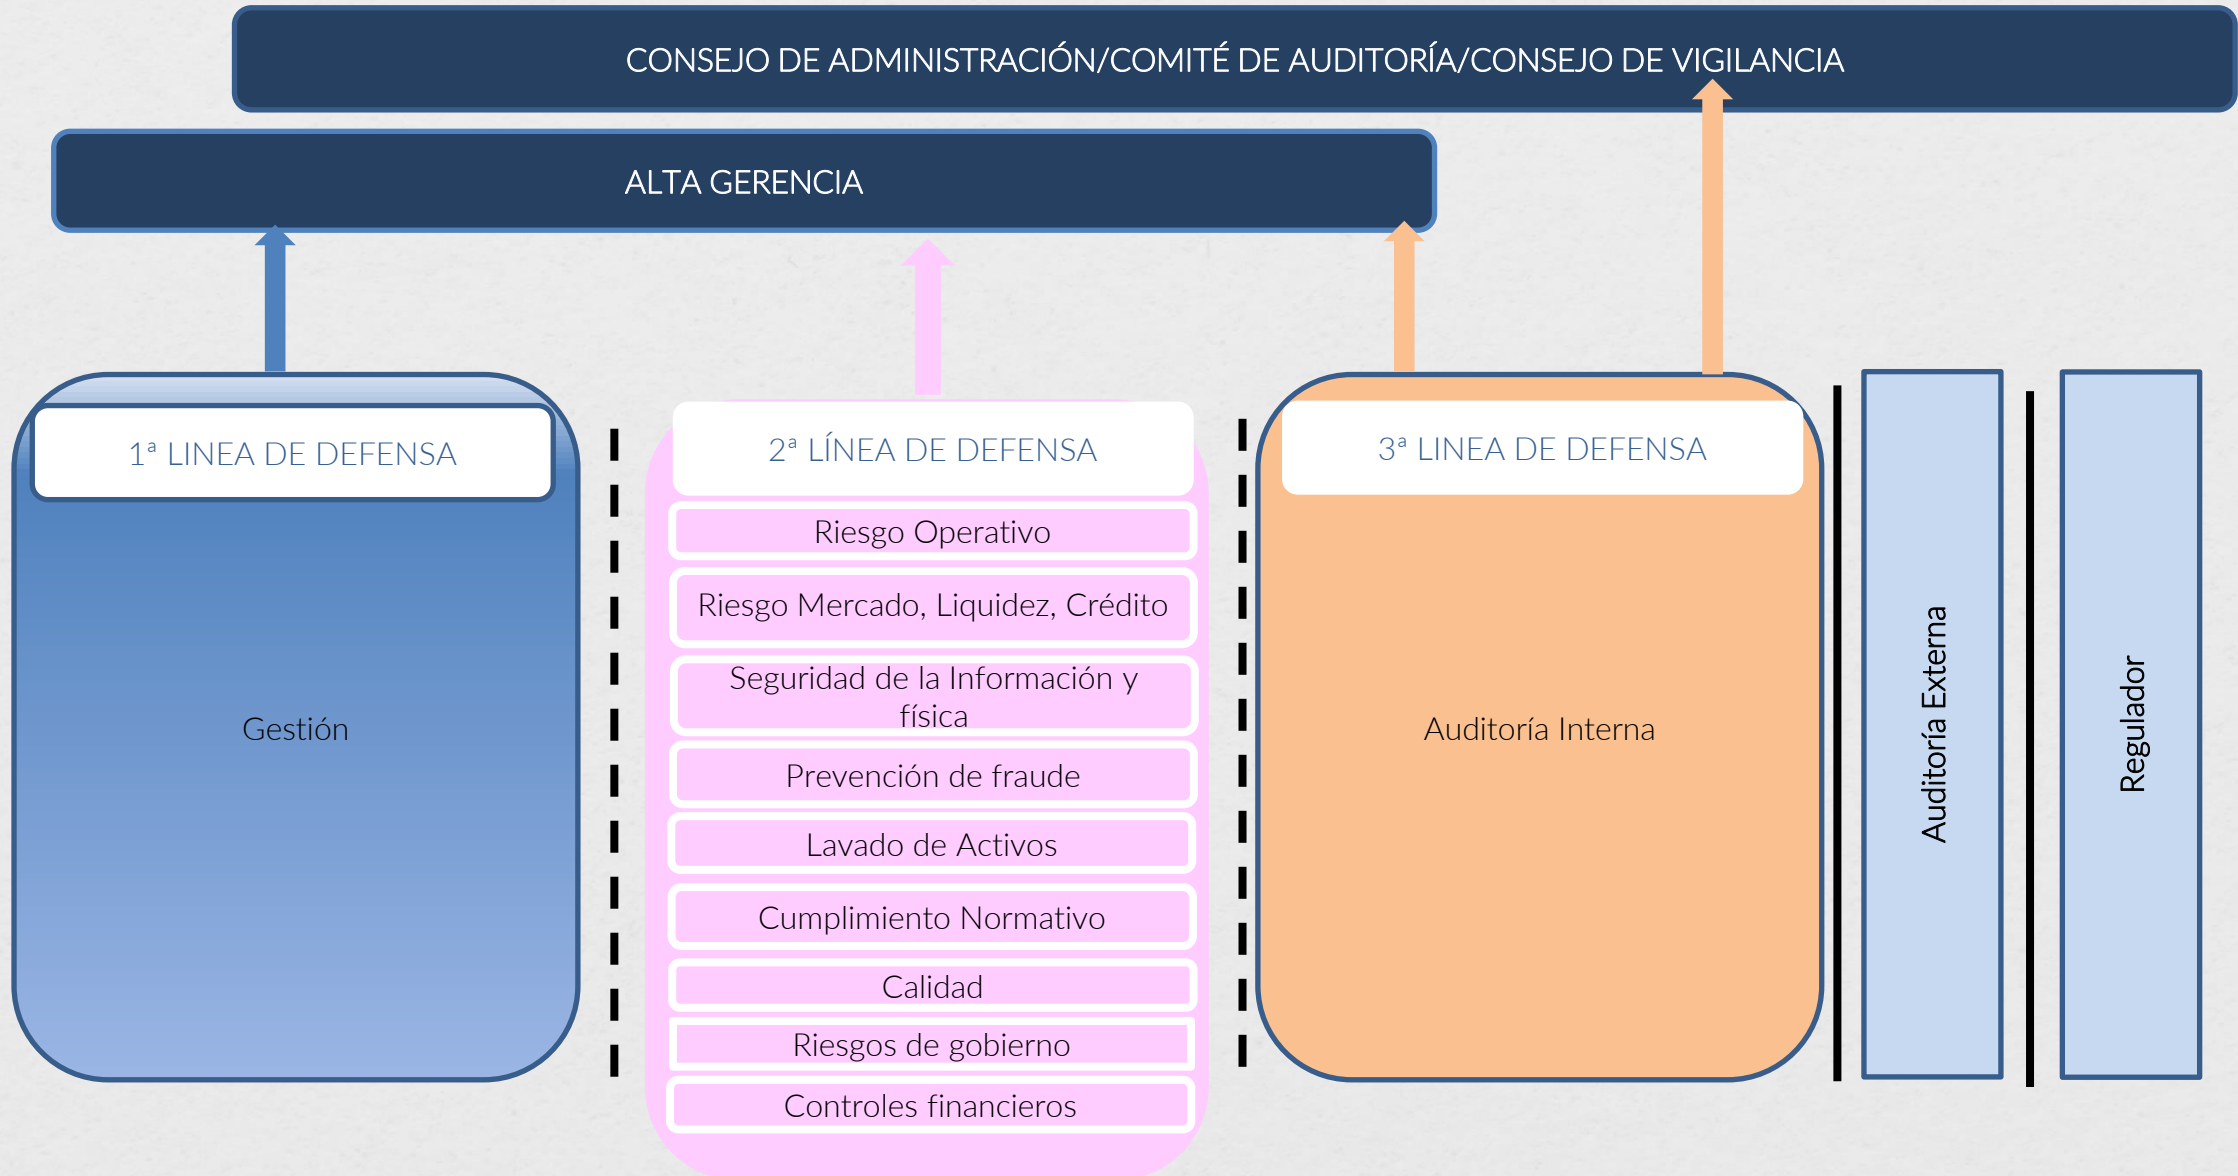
CONSEJO DE ADMINISTRACIÓN/COMITÉ DE AUDITORÍA/CONSEJO DE VIGILANCIA

ALTA GERENCIA

1ª LINEA DE DEFENSA

Gestión

2ª LÍNEA DE DEFENSA

Riesgo Operativo

Riesgo Mercado, Liquidez, Crédito

Seguridad de la Información y física

Prevención de fraude

Lavado de Activos

Cumplimiento Normativo

Calidad

Riesgos de gobierno

Controles financieros

3ª LINEA DE DEFENSA

Auditoría Interna

Auditoría Externa

Regulador